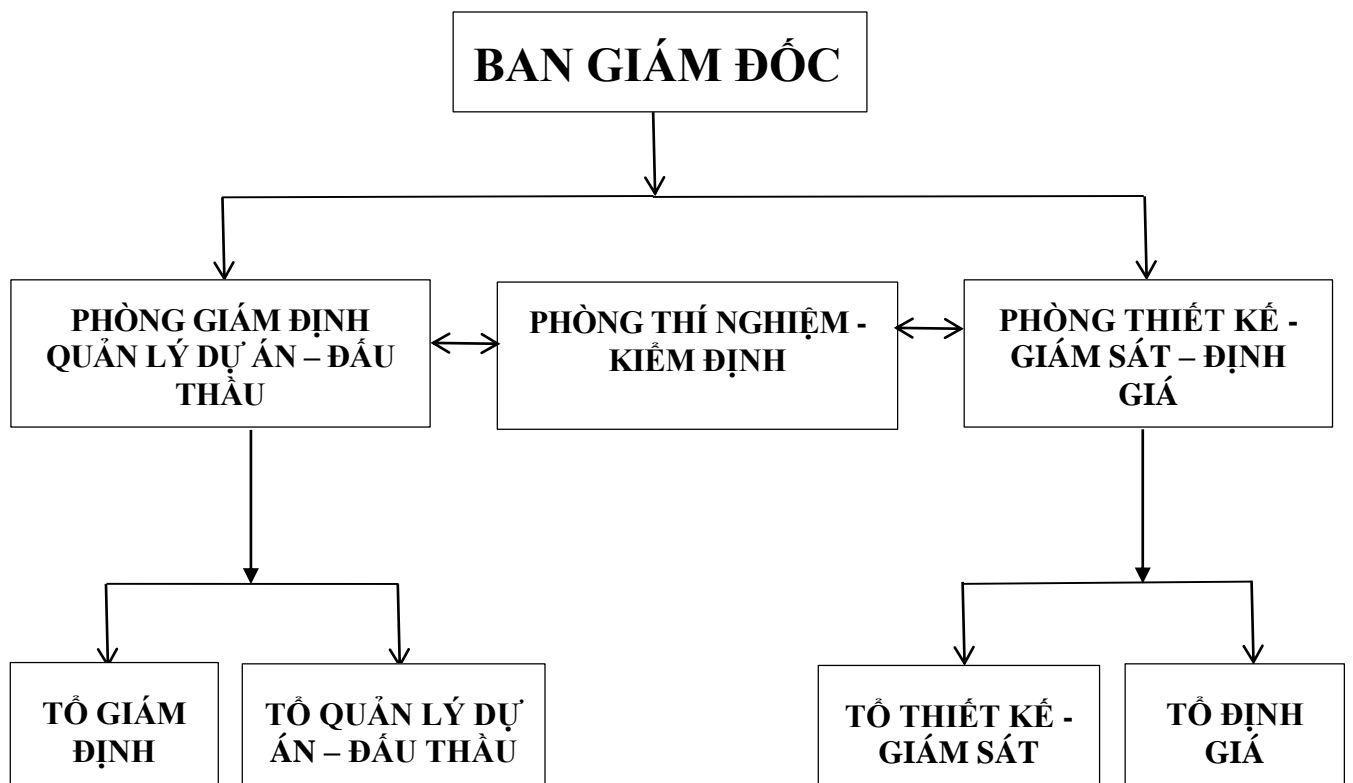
BAN GIÁM ĐỐC

PHÒNG GIÁM ĐỊNH QUẢN LÝ DỰ ÁN – ĐẤU THẦU

PHÒNG THÍ NGHIỆM - KIỂM ĐỊNH

PHÒNG THIẾT KẾ - GIÁM SÁT – ĐỊNH GIÁ

TỔ GIÁM ĐỊNH

TỔ QUẢN LÝ DỰ ÁN – ĐẤU THẦU

TỔ THIẾT KẾ - GIÁM SÁT

TỔ ĐỊNH GIÁ